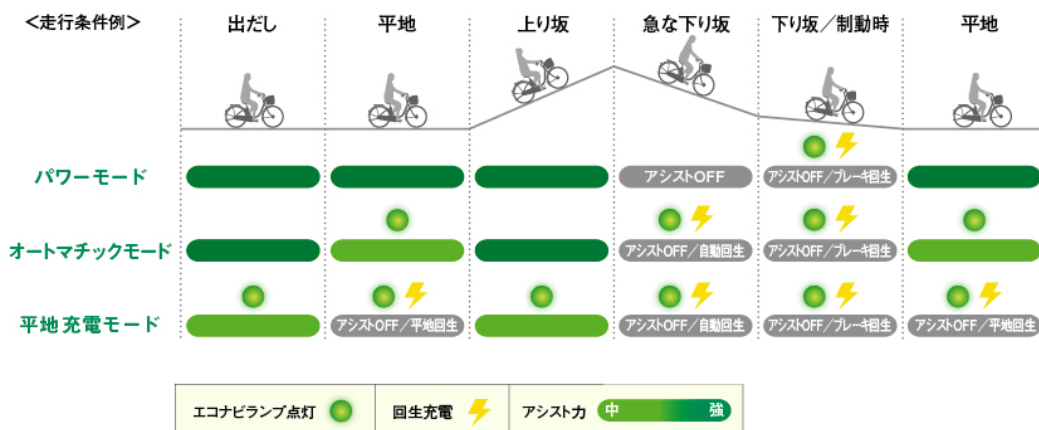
<走行条件例>

| | 出だし | 平地 | 上り坂 | 急な下り坂 | 下り坂／制動時 | 平地 |
|---|---|---|---|---|---|---|
| パワーモード | | | | アシストOFF | アシストOFF／ブレーキ回生 | |
| オートマチックモード | | | | アシストOFF／自動回生 | アシストOFF／ブレーキ回生 | |
| 平地 充電モード | | アシストOFF／平地回生 | | アシストOFF／自動回生 | アシストOFF／ブレーキ回生 | アシストOFF／平地回生 |

エコナビランプ点灯　回生充電　アシスト力 中 強